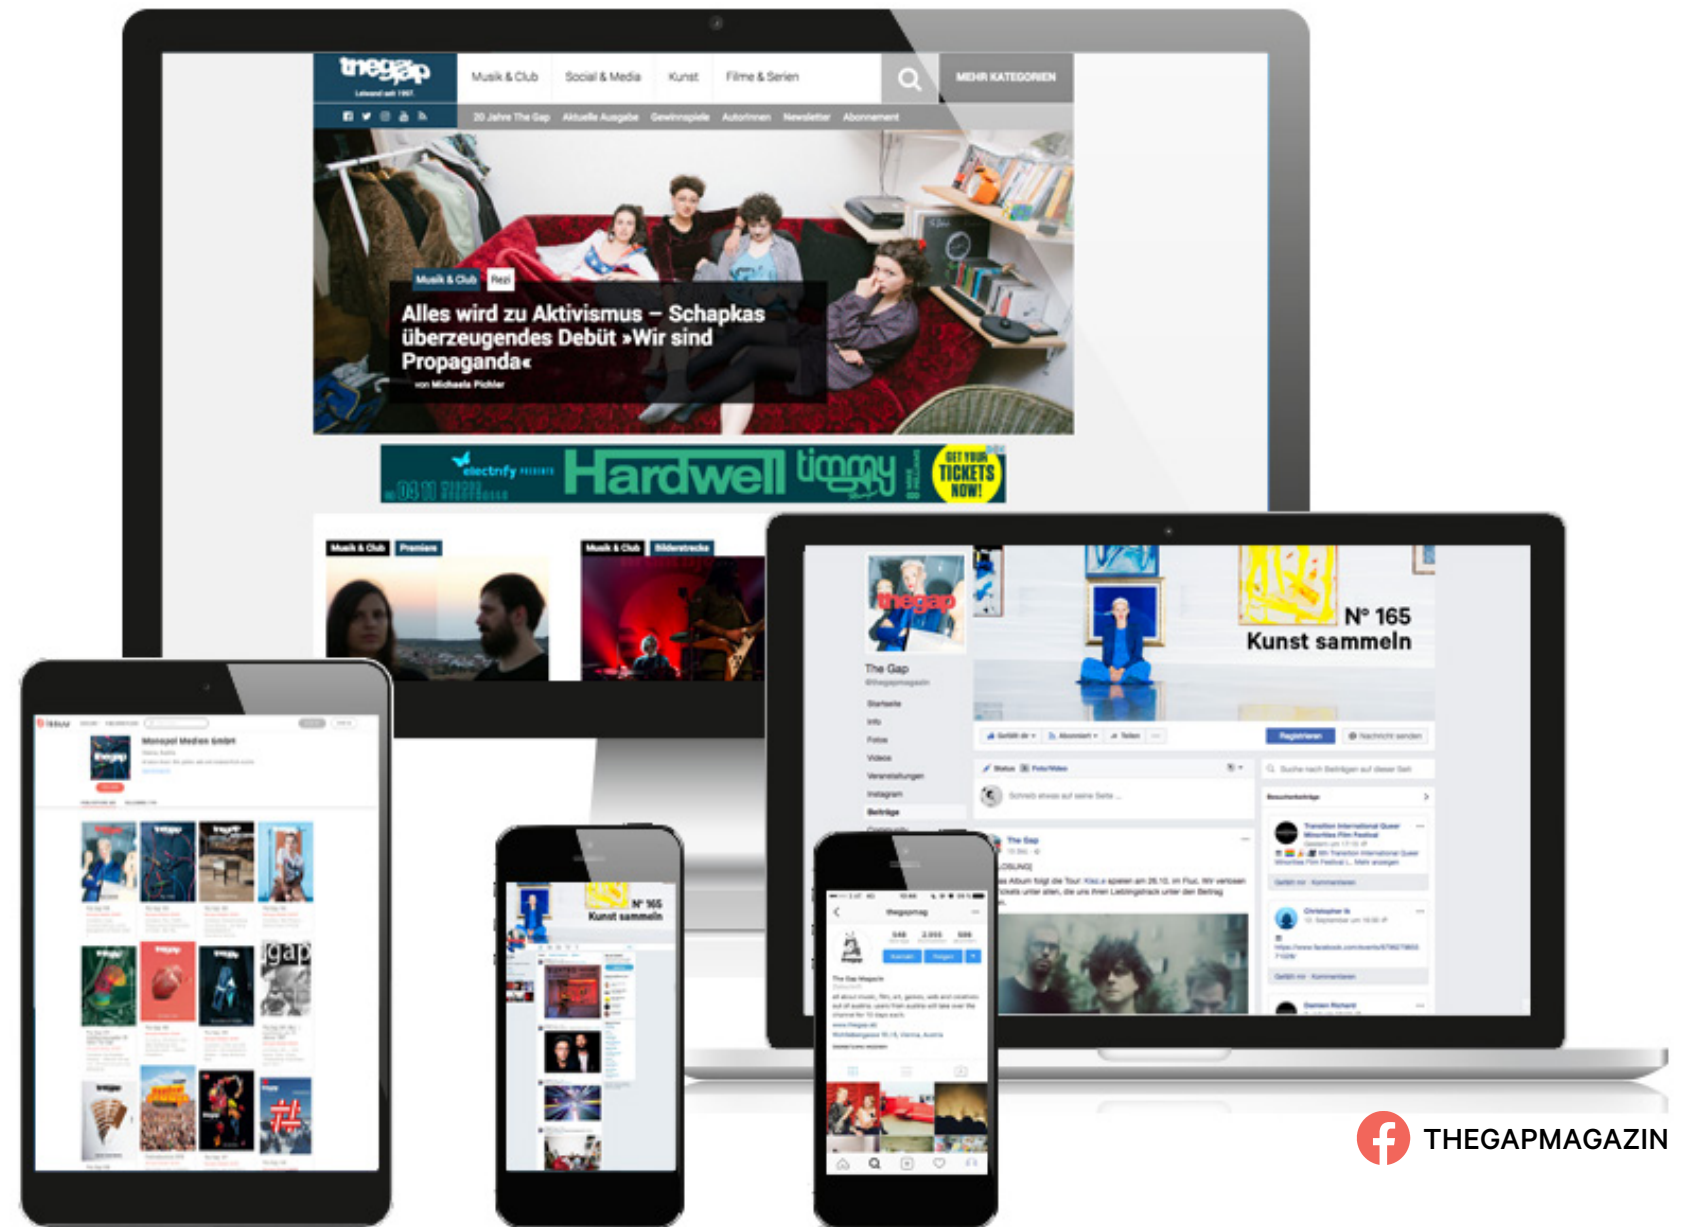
thegap
Leiwand seit 1997.

Musik & Club
Social & Media
Kunst
Filme & Serien
MEHR KATEGORIEN

20 Jahre The Gap
Aktuelle Ausgabe
Gewinnspiele
AutorInnen
Newsletter
Abonnement

Musik & Club
Rezi

Alles wird zu Aktivismus – Schapkas überzeugendes Debüt »Wir sind Propaganda«
von Michaela Pichler

electrify
Hardwell
timmy
GET YOUR TICKETS NOW!

Musik & Club
Premiere

Musik & Club
Bilderstrecke

thegap
The Gap
Startseite
Info
Fotos
Videos
Veranstaltungen
Instagram
Beiträge

N° 165
Kunst sammeln

Registrieren
Nachricht senden

The Gap

Monopol Medien GmbH

N° 165
Kunst sammeln

thegapmag

The Gap Magazin

THEGAPMAGAZIN